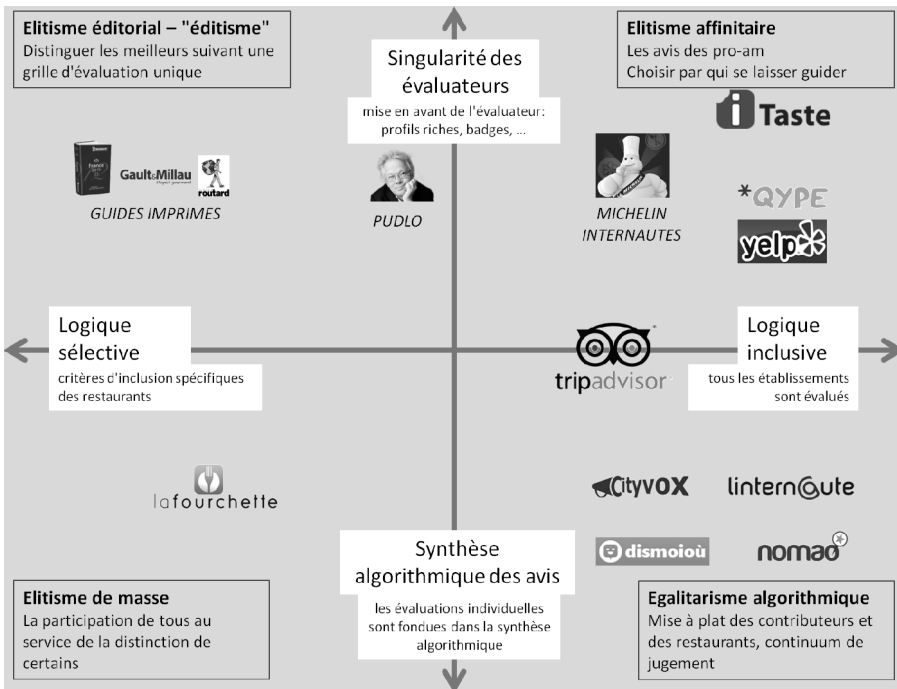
**Elitisme éditorial – "éditisme"**
Distinguer les meilleurs suivant une grille d'évaluation unique

Singularité des évaluateurs
mise en avant de l'évaluateur: profils riches, badges, …

**Elitisme affinitaire**
Les avis des pro-am
Choisir par qui se laisser guider

Taste

Gault&Millau

routard

GUIDES IMPRIMES

PUDLO

MICHELIN INTERNAUTES

*QYPE

yelp

Logique sélective
critères d'inclusion spécifiques des restaurants

tripadvisor

Logique inclusive
tous les établissements sont évalués

lafourchette

Cityvox

linternaute

dismoioù

nomao

Synthèse algorithmique des avis
les évaluations individuelles sont fondues dans la synthèse algorithmique

**Elitisme de masse**
La participation de tous au service de la distinction de certains

**Egalitarisme algorithmique**
Mise à plat des contributeurs et des restaurants, continuum de jugement